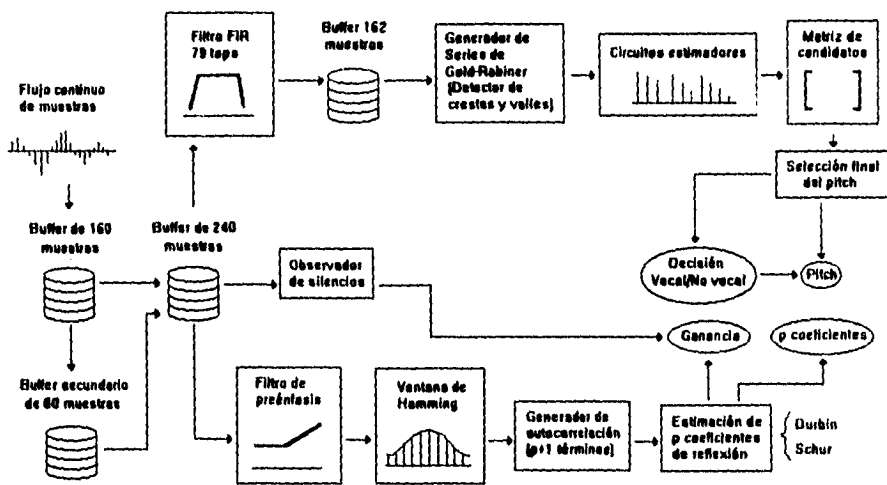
Flujo continuo de muestras

Filtro FIR 79 taps

Buffer 162 muestras

Generador de Series de Gold-Rabiner (Detector de crestas y valles)

Circuitos estimadores

Matriz de candidatos

Selección final del pitch

Buffer de 160 muestras

Buffer de 240 muestras

Observador de silencios

Decisión Vocal/No vocal

Pitch

Ganancia

p coeficientes

Buffer secundario de 80 muestras

Filtro de preénfasis

Ventana de Hamming

Generador de autocorrelación (p+1 términos)

Estimación de p coeficientes de reflexión

Durbin

Schur